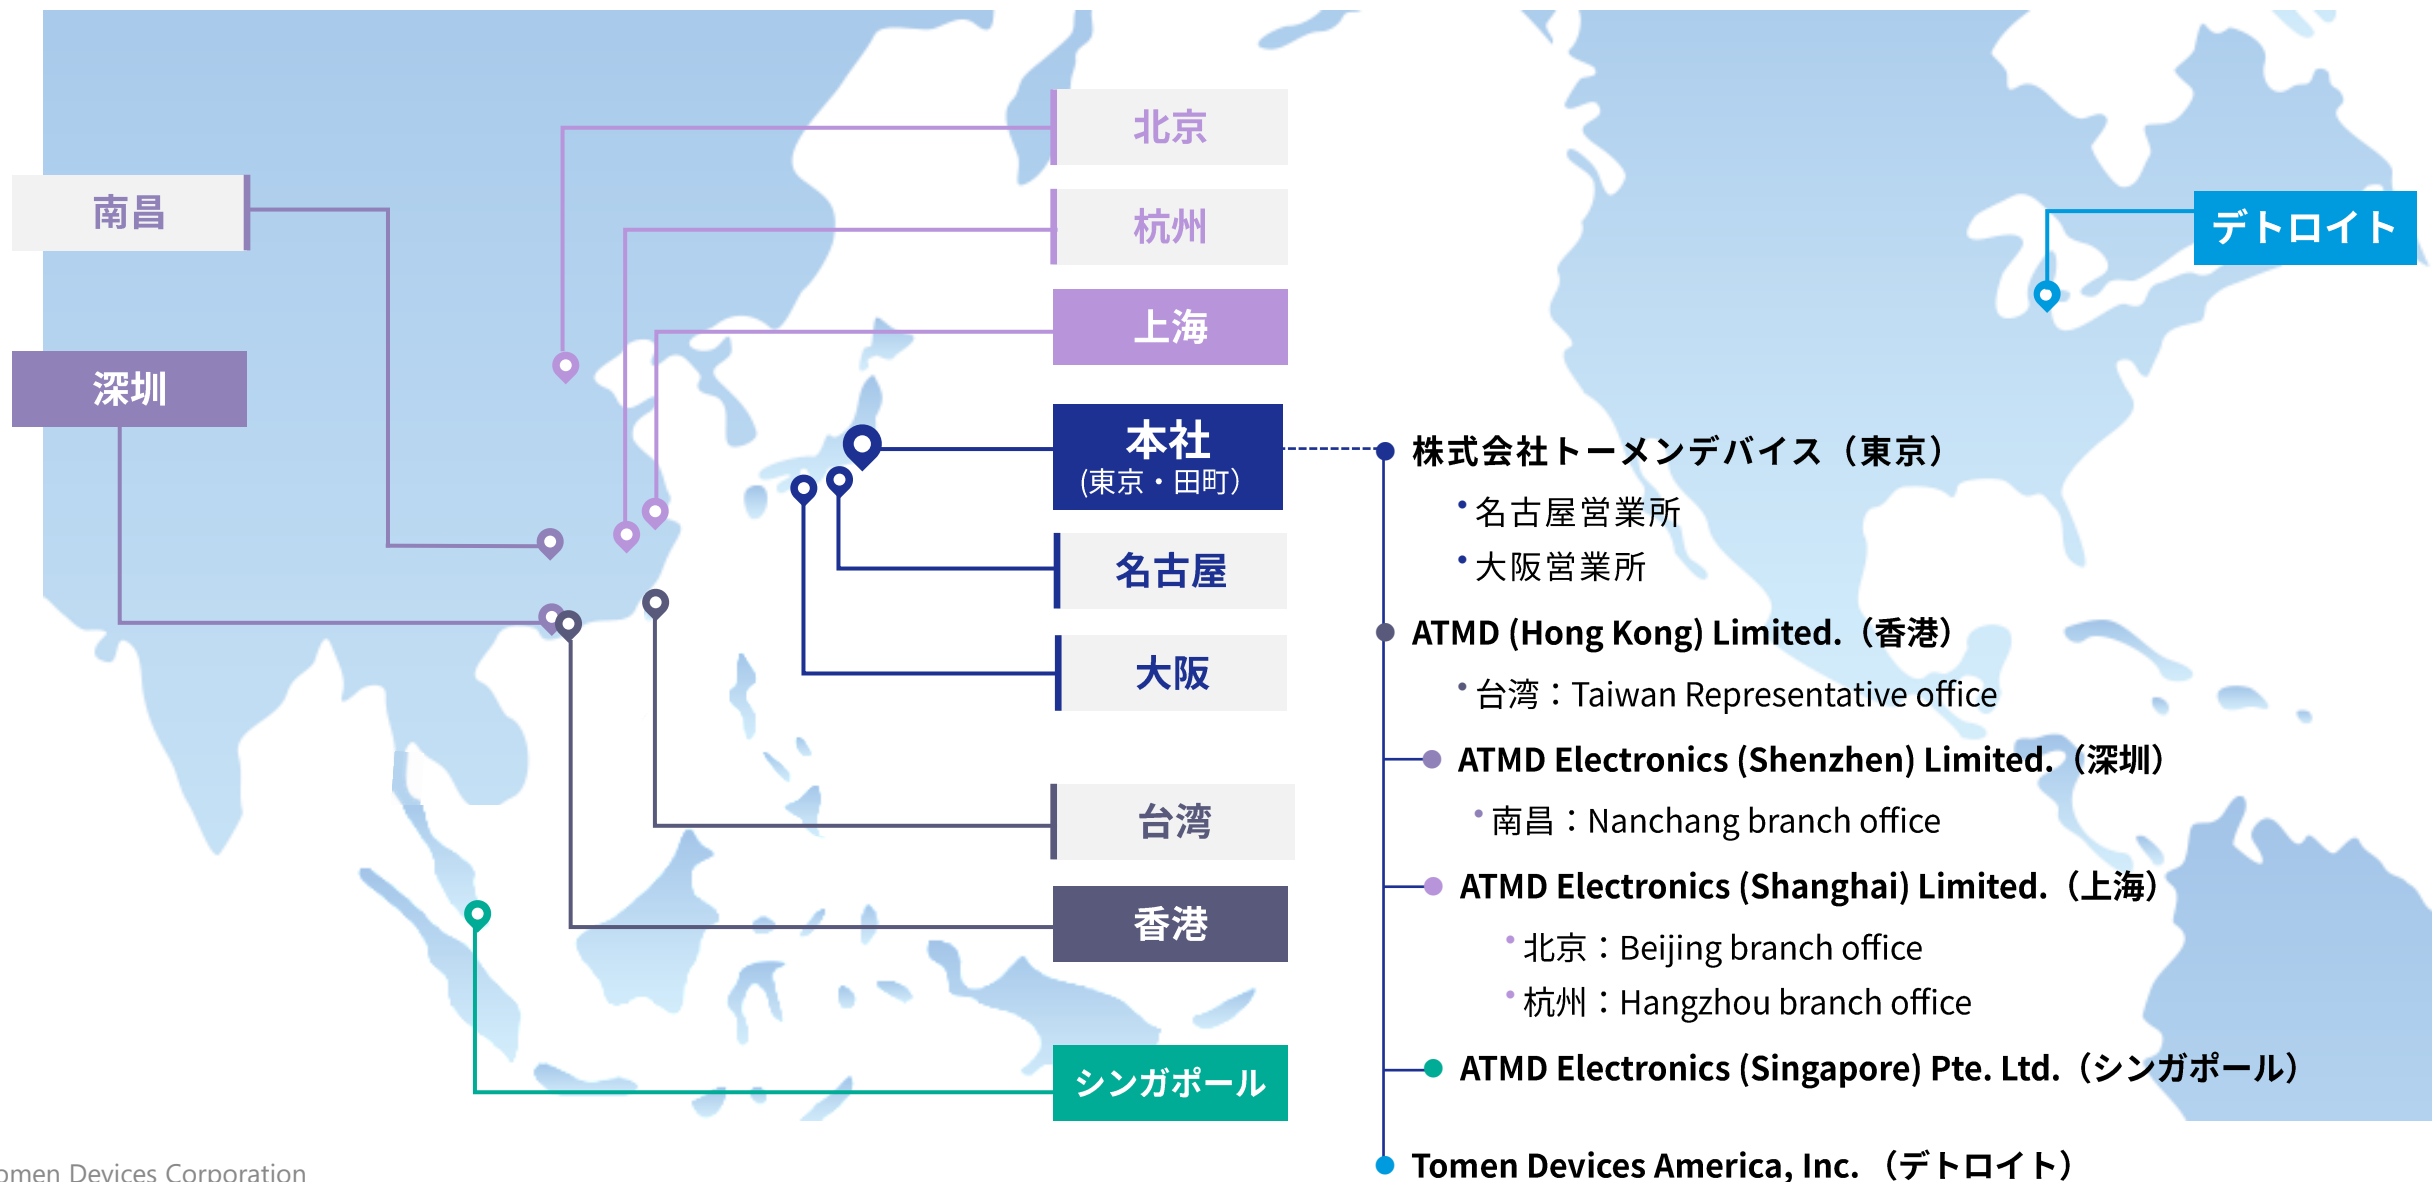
北京

南昌

杭州

上海

深圳

デトロイト

本社
(東京・田町)

株式会社トーメンデバイス（東京）

・名古屋営業所

・大阪営業所

名古屋

大阪

ATMD (Hong Kong) Limited.（香港）

・台湾：Taiwan Representative office

ATMD Electronics (Shenzhen) Limited.（深圳）

・南昌：Nanchang branch office

台湾

香港

ATMD Electronics (Shanghai) Limited.（上海）

・北京：Beijing branch office

・杭州：Hangzhou branch office

シンガポール

ATMD Electronics (Singapore) Pte. Ltd.（シンガポール）

Tomen Devices America, Inc.（デトロイト）

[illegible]men Devices Corporation